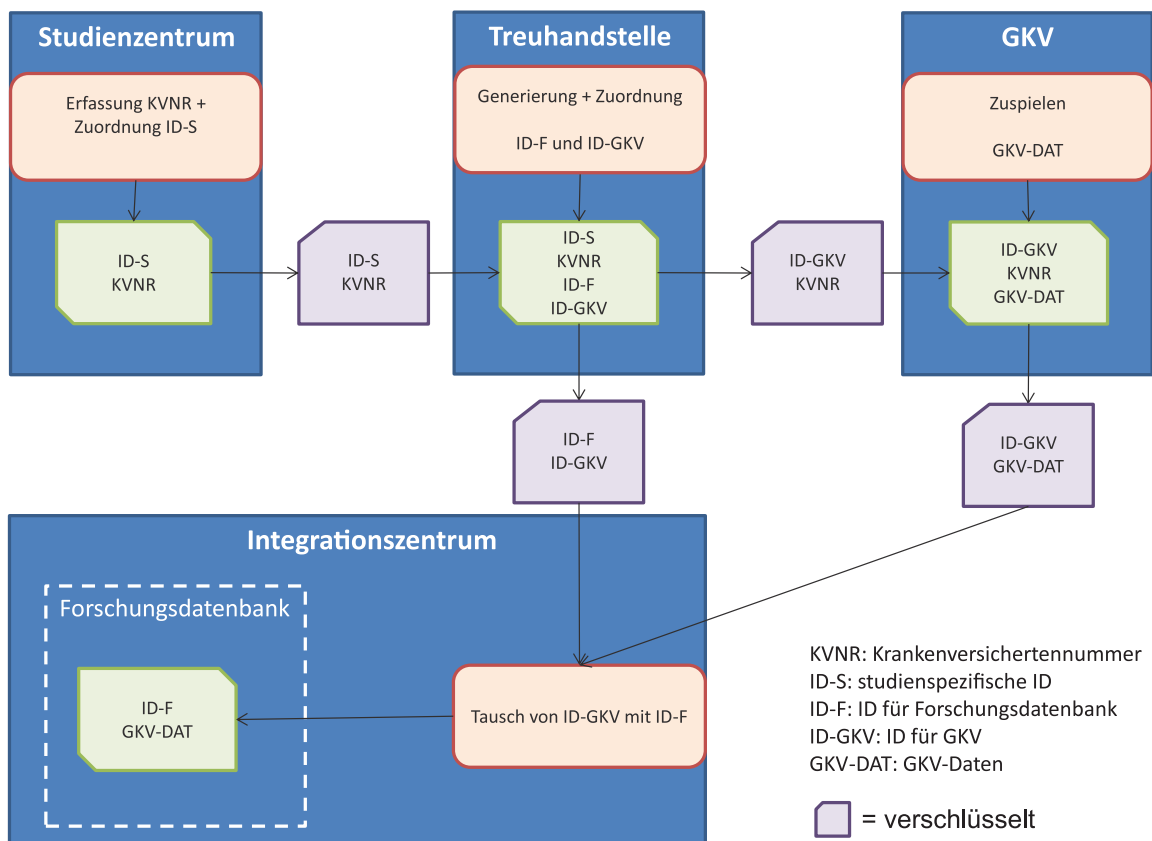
Studienzentrum

Erfassung KVNR + Zuordnung ID-S

ID-S
KVNR

ID-S
KVNR

Treuhandstelle

Generierung + Zuordnung

ID-F und ID-GKV

ID-S
KVNR
ID-F
ID-GKV

ID-GKV
KVNR

GKV

Zuspielen

GKV-DAT

ID-GKV
KVNR
GKV-DAT

ID-F
ID-GKV

ID-GKV
GKV-DAT

Integrationszentrum

Forschungsdatenbank

ID-F
GKV-DAT

Tausch von ID-GKV mit ID-F

KVNR: Krankenversichertennummer
ID-S: studienspezifische ID
ID-F: ID für Forschungsdatenbank
ID-GKV: ID für GKV
GKV-DAT: GKV-Daten

= verschlüsselt